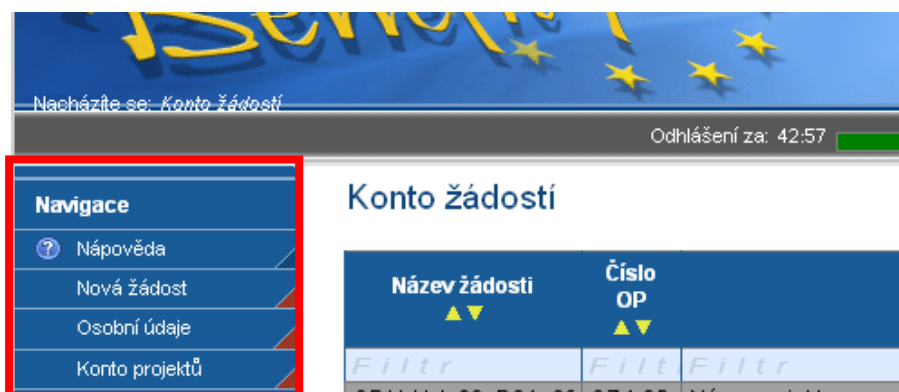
Nacházíte se: Konto žádostí

Odhlášení za: 42:57

Navigace

Nápověda

Nová žádost

Osobní údaje

Konto projektů

Konto žádostí

| Název žádosti ▲▼ | Číslo OP ▲▼ | |
|---|---|---|
| Filtr | Filtr | Filtr |
| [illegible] | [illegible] | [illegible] |